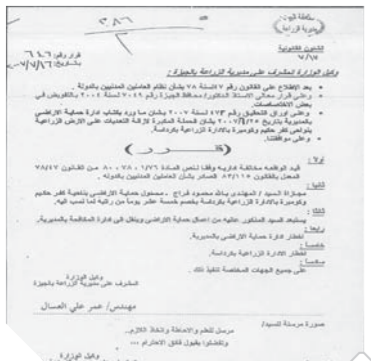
٣٨٦

محافظة الجيزة
مديرية الزراعة

قرار رقم ٦٤٦
بتاريخ ٢٠٠٧/٧/١٦

الشئون القانونية
٧/٧٧

وكيل الوزارة المشرف على مديرية الزراعة بالجيزة :

- بعد الإطلاع على القانون رقم ٧٨ لسنة ٧٨ بشأن نظام العاملين المدنيين بالدولة.
- وعلى قرار معالي السيد الدكتور/ محافظ الجيزة رقم ٥٠٠ لسنة ٢٠٠٤ بالتفويض في بعض الاختصاصات.
- وعلى أوراق التحقيق رقم ١٧٣ لسنة ٢٠٠٧ بشأن ما ورد بالكتاب إدارة حماية الأراضي بالعمرانية بتاريخ ٢٠٠٧/٦/٢٤ بشأن قيام المشكو في حقه بتحرير محاضر التعديات على الأرض الزراعية بالمواعيد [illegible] وكوم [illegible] بالإدارة الزراعية بالعمرانية.
- وعلى ما ارتأته.

( قــــــرر )

أولاً :
قيد الواقعة مخالفة إدارية وفقاً لنص المادة ٧٦/٦٠ من القانون رقم ٧٨/٤٧ المعدل بالقانون ٨٣/١١٥ الصادر بشأن العاملين المدنيين بالدولة.

ثانياً :
مجازاة السيد / المهندس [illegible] - مسئول حماية الأراضي بناحية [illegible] وكوم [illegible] بالإدارة الزراعية بالعمرانية بخصم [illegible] أيام من راتبه لما نسب إليه.

ثالثاً :
يستبعد السيد المذكور عليه من أعمال حماية الأراضي وينقل إلى إدارة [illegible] والمحاريث.

رابعاً :
إخطار إدارة حماية الأراضي بالمديرية.

خامساً :
إخطار الإدارة الزراعية بالعمرانية.

سادساً :
على جميع الجهات المختصة تنفيذ ذلك.

وكيل الوزارة
المشرف على مديرية الزراعة بالجيزة

مهندس/ عمر علي العسال

صورة مرسلة للسيد/
مرسل للعلم والإحاطة واتخاذ اللازم..
وتفضلوا بقبول فائق الاحترام ...
وكيل الوزارة